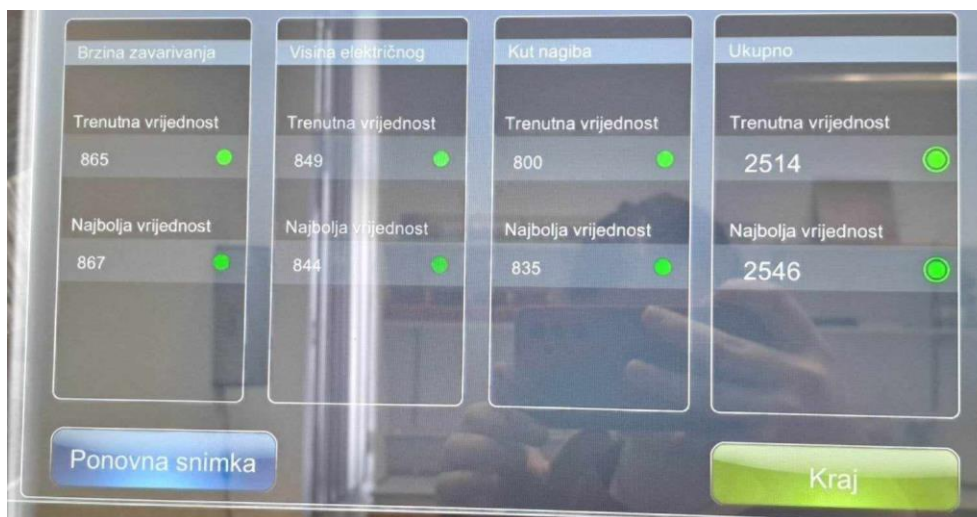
Brzina zavarivanja

Trenutna vrijednost

865

Najbolja vrijednost

867

Visina električnog

Trenutna vrijednost

849

Najbolja vrijednost

844

Kut nagiba

Trenutna vrijednost

800

Najbolja vrijednost

835

Ukupno

Trenutna vrijednost

2514

Najbolja vrijednost

2546

Ponovna snimka

Kraj